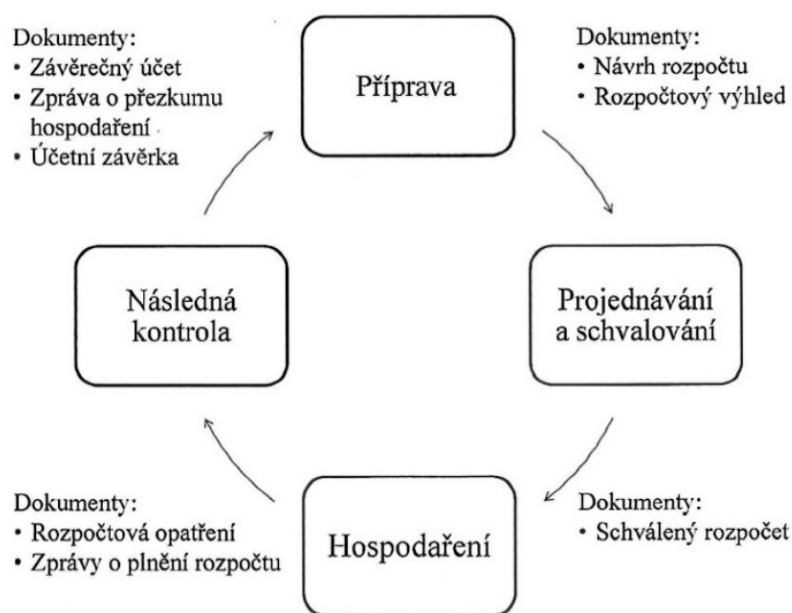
Dokumenty:
• Závěrečný účet
• Zpráva o přezkumu hospodaření
• Účetní závěrka

Příprava

Dokumenty:
• Návrh rozpočtu
• Rozpočtový výhled

Následná kontrola

Projednávání a schvalování

Dokumenty:
• Rozpočtová opatření
• Zprávy o plnění rozpočtu

Hospodaření

Dokumenty:
• Schválený rozpočet